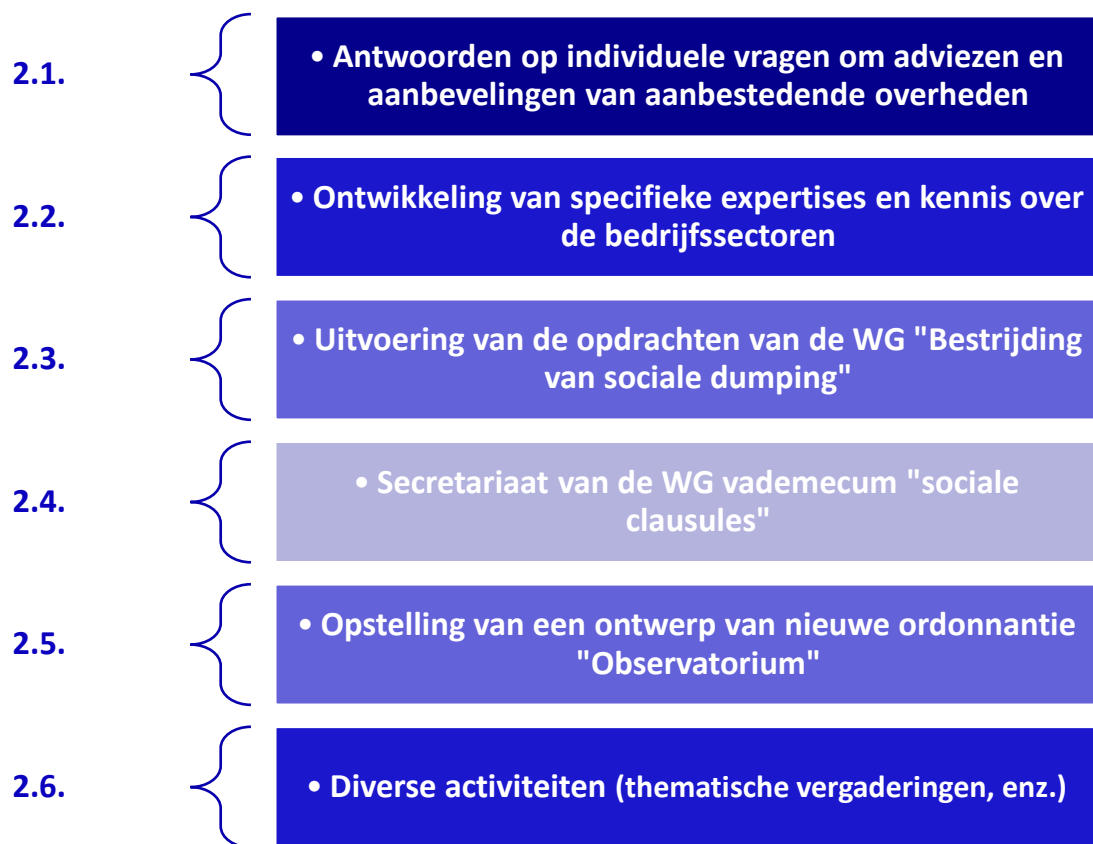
2.1.

• Antwoorden op individuele vragen om adviezen en aanbevelingen van aanbestedende overheden

2.2.

• Ontwikkeling van specifieke expertises en kennis over de bedrijfssectoren

2.3.

• Uitvoering van de opdrachten van de WG "Bestrijding van sociale dumping"

2.4.

• Secretariaat van de WG vademecum "sociale clausules"

2.5.

• Opstelling van een ontwerp van nieuwe ordonnantie "Observatorium"

2.6.

• Diverse activiteiten (thematische vergaderingen, enz.)